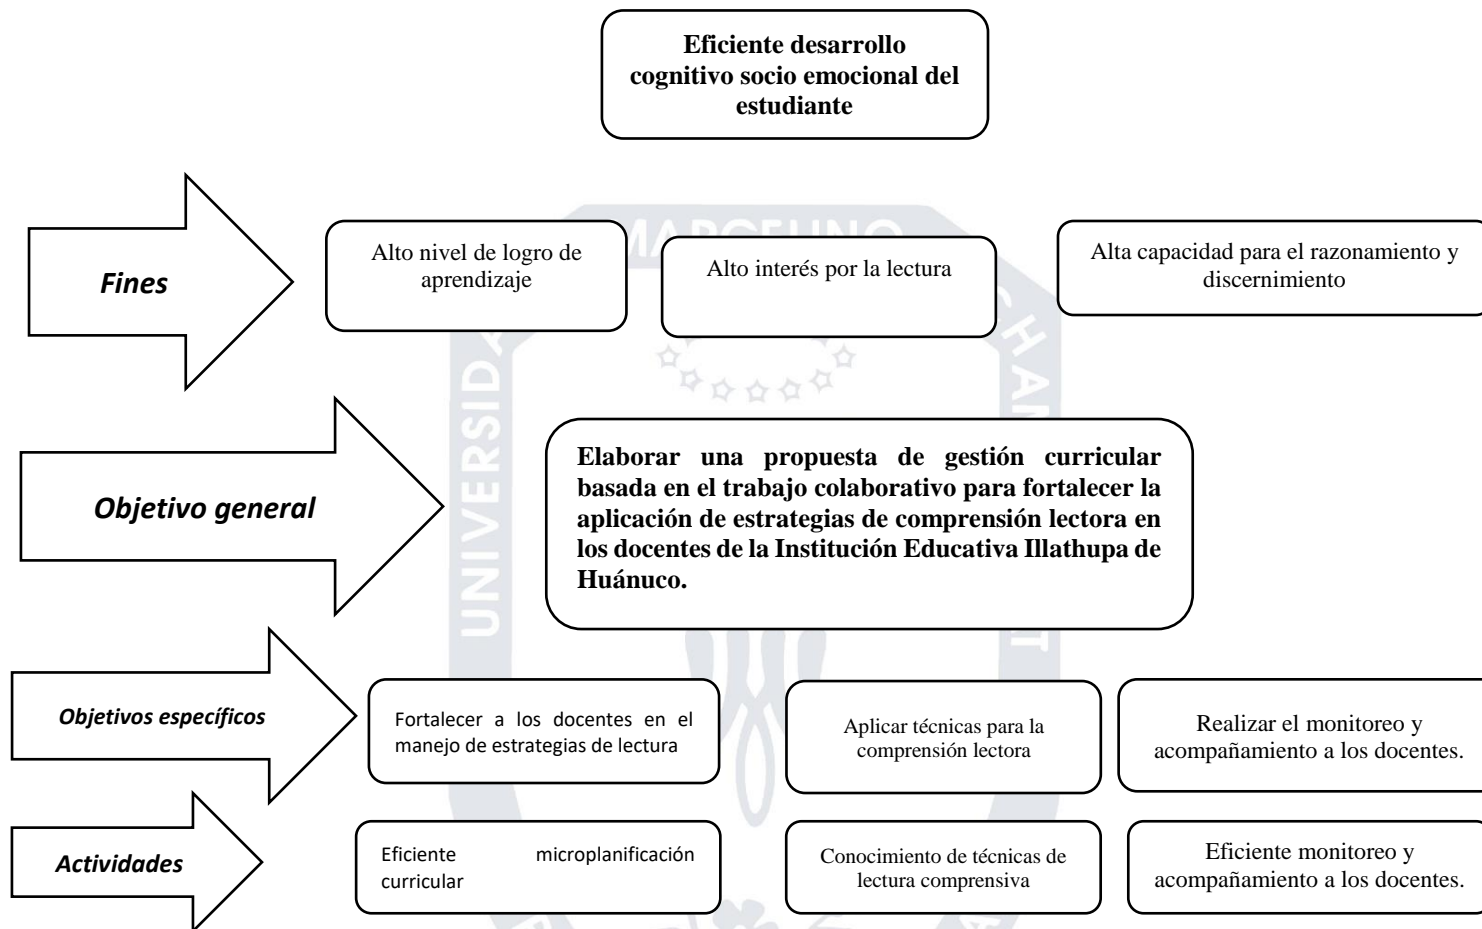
Eficiente desarrollo cognitivo socio emocional del estudiante

Fines

Alto nivel de logro de aprendizaje

Alto interés por la lectura

Alta capacidad para el razonamiento y discernimiento

Objetivo general

Elaborar una propuesta de gestión curricular basada en el trabajo colaborativo para fortalecer la aplicación de estrategias de comprensión lectora en los docentes de la Institución Educativa Illathupa de Huánuco.

Objetivos específicos

Fortalecer a los docentes en el manejo de estrategias de lectura

Aplicar técnicas para la comprensión lectora

Realizar el monitoreo y acompañamiento a los docentes.

Actividades

Eficiente microplanificación curricular

Conocimiento de técnicas de lectura comprensiva

Eficiente monitoreo y acompañamiento a los docentes.